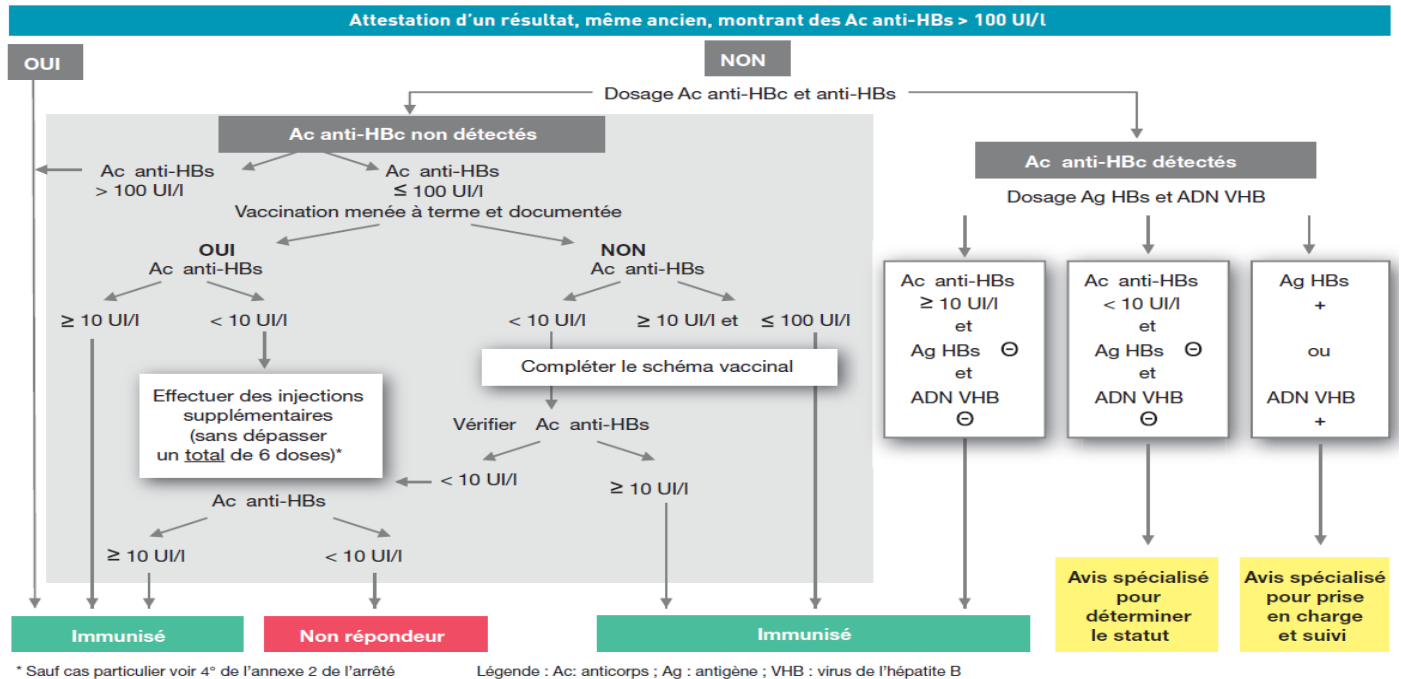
Attestation d'un résultat, même ancien, montrant des Ac anti-HBs > 100 UI/l

OUI

NON

Dosage Ac anti-HBc et anti-HBs

Ac anti-HBc non détectés

Ac anti-HBs > 100 UI/l

Ac anti-HBs ≤ 100 UI/l

Vaccination menée à terme et documentée

OUI
Ac anti-HBs

≥ 10 UI/l

< 10 UI/l

Effectuer des injections supplémentaires (sans dépasser un total de 6 doses)*

Ac anti-HBs

≥ 10 UI/l

< 10 UI/l

NON
Ac anti-HBs

< 10 UI/l

≥ 10 UI/l et ≤ 100 UI/l

Compléter le schéma vaccinal

Vérifier Ac anti-HBs

< 10 UI/l

≥ 10 UI/l

Ac anti-HBc détectés

Dosage Ag HBs et ADN VHB

Ac anti-HBs ≥ 10 UI/l et Ag HBs ⊖ et ADN VHB ⊖

Ac anti-HBs < 10 UI/l et Ag HBs ⊖ et ADN VHB ⊖

Ag HBs + ou ADN VHB +

Immunisé

Non répondeur

Immunisé

Avis spécialisé pour déterminer le statut

Avis spécialisé pour prise en charge et suivi

* Sauf cas particulier voir 4° de l'annexe 2 de l'arrêté

Légende : Ac: anticorps ; Ag : antigène ; VHB : virus de l'hépatite B